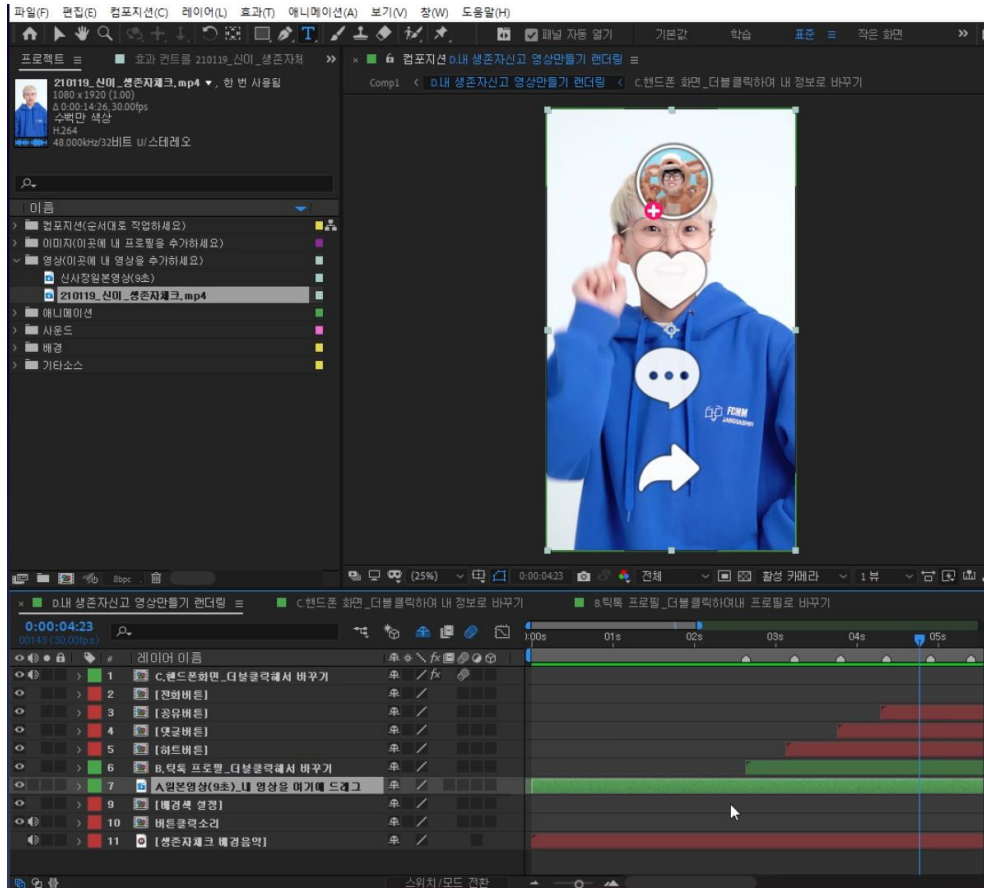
파일(F) 편집(E) 컴포지션(C) 레이어(L) 효과(T) 애니메이션(A) 보기(V) 창(W) 도움말(H)

패널 자동 열기 기본값 학습 표준 ≡ 작은 화면 »

프로젝트 ≡ 효과 컨트롤 210119_신이_생존자체 »

210119_신이_생존자체크.mp4 ▾, 한 번 사용됨
1080 x 1920 (1.00)
Δ 0:00:14:26, 30.00fps
수백만 색상
H.264
48.000kHz/32비트 U/스테레오

이름
컴포지션(순서대로 작업하세요)
이미지(이곳에 내 프로필을 추가하세요)
영상(이곳에 내 영상을 추가하세요)
신사장원본영상(9초)
210119_신이_생존자체크.mp4
애니메이션
사운드
배경
기타소스

8bpc

컴포지션 D.내 생존자신고 영상만들기 렌더링 ≡
Comp1 < D.내 생존자신고 영상만들기 렌더링 < C.핸드폰 화면_더블클릭하여 내 정보로 바꾸기

FCMM

(25%) 0:00:04:23 전체 활성 카메라 1뷰

D.내 생존자신고 영상만들기 렌더링 ≡ C.핸드폰 화면_더블클릭하여 내 정보로 바꾸기 B.틱톡 프로필_더블클릭하여내 프로필로 바꾸기

0:00:04:23
00143 (30.00fps)

:00s 01s 02s 03s 04s 05s

# 레이어 이름
1 C.핸드폰화면_더블클릭해서 바꾸기
2 [전화버튼]
3 [공유버튼]
4 [댓글버튼]
5 [하트버튼]
6 B.틱톡 프로필_더블클릭해서 바꾸기
7 A.원본영상(9초)_내 영상을 여기에 드래그
9 [배경색 설정]
10 버튼클릭소리
11 [생존자체크 배경음악]

스위치/모드 전환